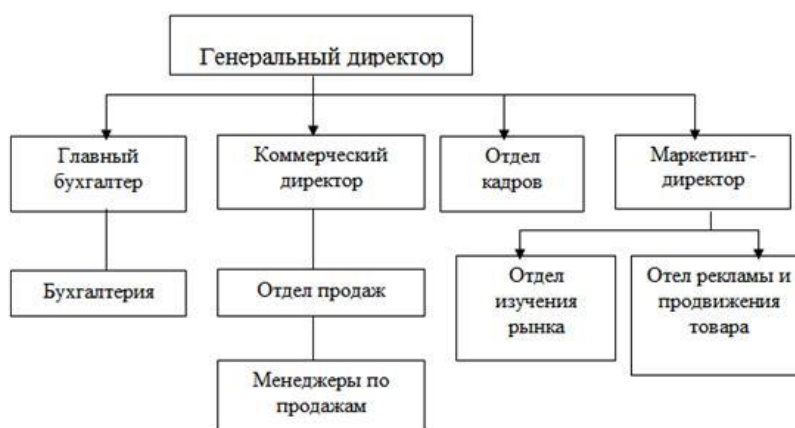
Генеральный директор

Главный бухгалтер

Коммерческий директор

Отдел кадров

Маркетинг-директор

Бухгалтерия

Отдел продаж

Отдел изучения рынка

Отел рекламы и продвижения товара

Менеджеры по продажам